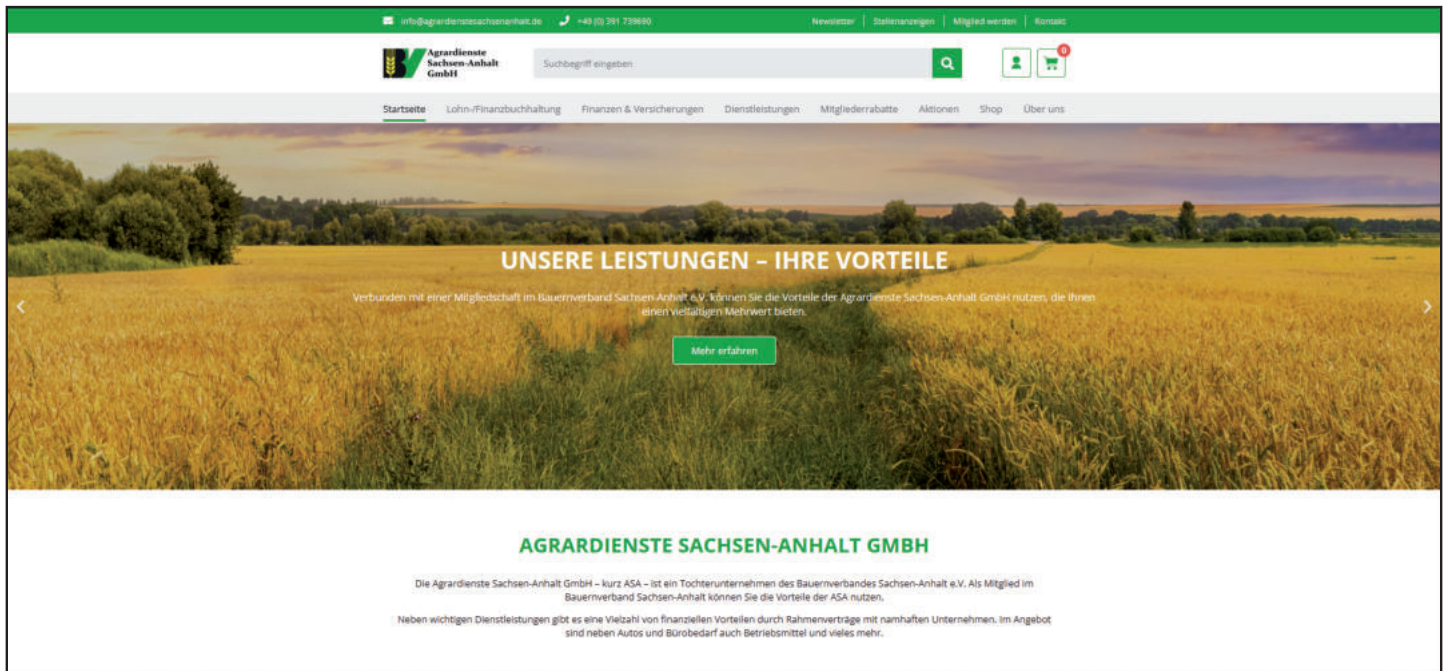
info@agrardienstesachsenanhalt.de +49 (0) 391 739690 Newsletter | Stellenanzeigen | Mitglied werden | Kontakt

Agrardienste Sachsen-Anhalt GmbH

Suchbegriff eingeben

0

Startseite Lohn-/Finanzbuchhaltung Finanzen & Versicherungen Dienstleistungen Mitgliederrabatte Aktionen Shop Über uns

UNSERE LEISTUNGEN – IHRE VORTEILE

Verbunden mit einer Mitgliedschaft im Bauernverband Sachsen-Anhalt e.V. können Sie die Vorteile der Agrardienste Sachsen-Anhalt GmbH nutzen, die Ihnen einen vielfältigen Mehrwert bieten.

Mehr erfahren

AGRARDIENSTE SACHSEN-ANHALT GMBH

Die Agrardienste Sachsen-Anhalt GmbH – kurz ASA – ist ein Tochterunternehmen des Bauernverbandes Sachsen-Anhalt e.V. Als Mitglied im Bauernverband Sachsen-Anhalt können Sie die Vorteile der ASA nutzen.

Neben wichtigen Dienstleistungen gibt es eine Vielzahl von finanziellen Vorteilen durch Rahmenverträge mit namhaften Unternehmen. Im Angebot sind neben Autos und Bürobedarf auch Betriebsmittel und vieles mehr.